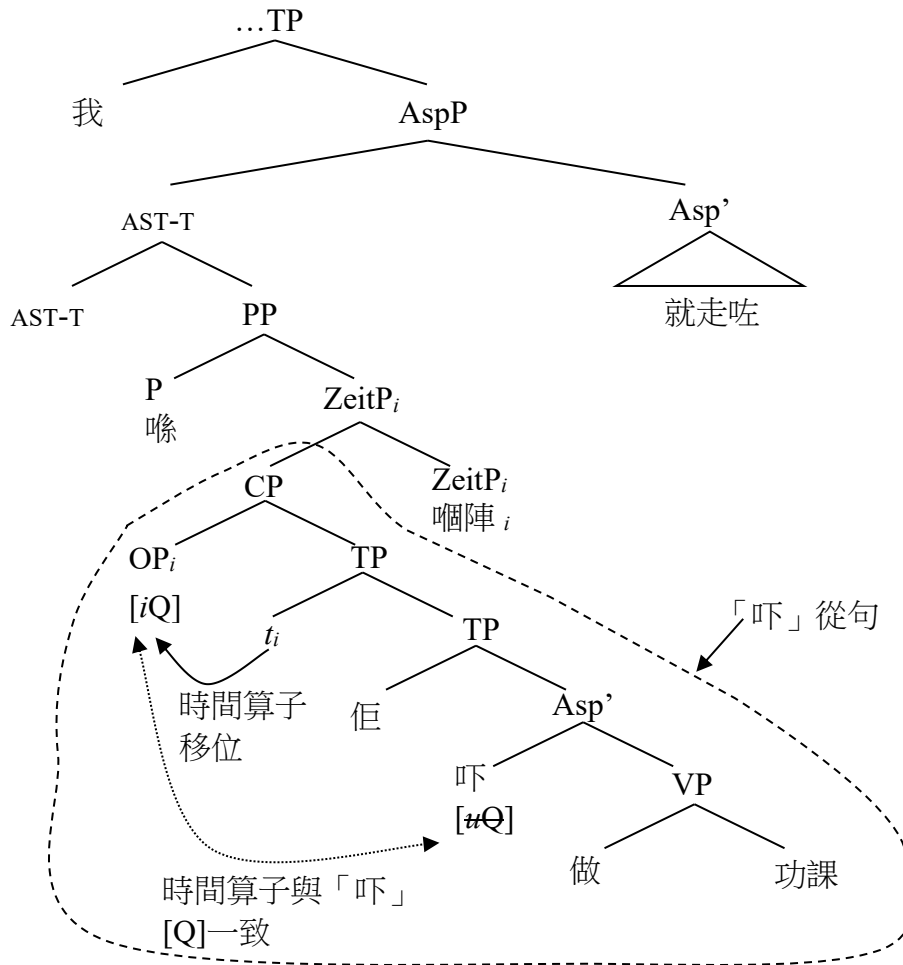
…TP

我

AspP

AST-T

Asp'

AST-T

PP

就走咗

P
喺

ZeitP$_i$

CP

ZeitP$_i$
嗰陣$_i$

OP$_i$
[$i$Q]

TP

「吓」從句

$t_i$

TP

時間算子移位

佢

Asp'

吓
[~~$u$Q~~]

VP

做

功課

時間算子與「吓」[Q]一致